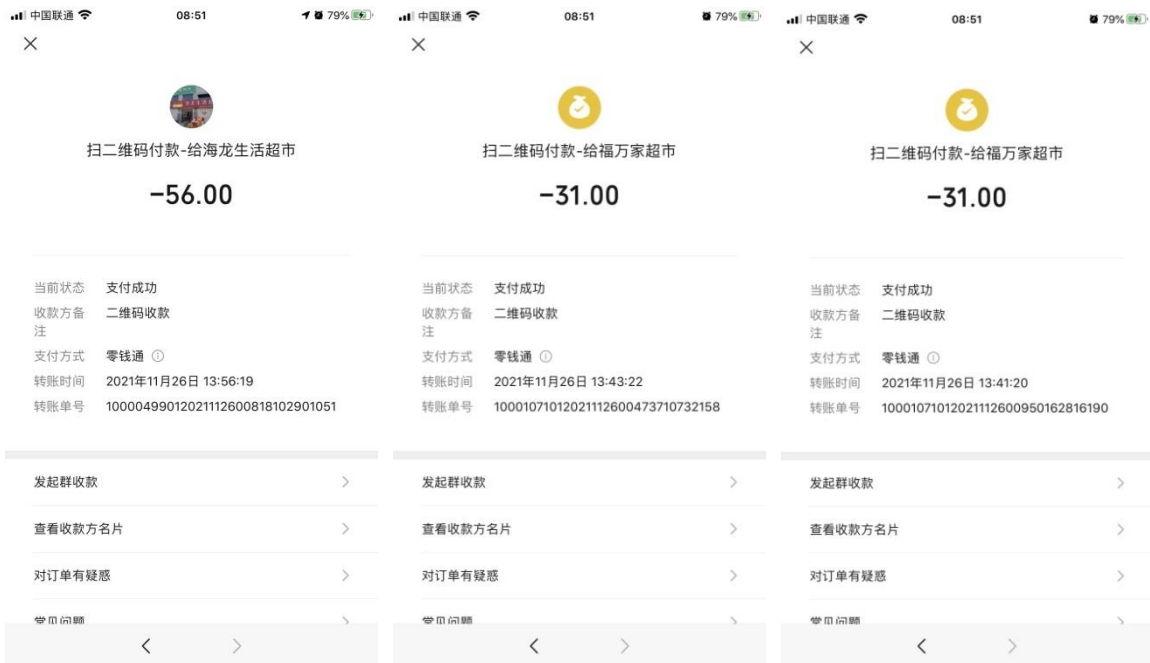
中国联通 08:51 79%

×

扫二维码付款-给海龙生活超市

−56.00

当前状态 支付成功
收款方备注 二维码收款
支付方式 零钱通
转账时间 2021年11月26日 13:56:19
转账单号 100004990120211126008181029010 51

发起群收款 >
查看收款方名片 >
对订单有疑惑 >
常见问题 >

< >

中国联通 08:51 79%

×

扫二维码付款-给福万家超市

−31.00

当前状态 支付成功
收款方备注 二维码收款
支付方式 零钱通
转账时间 2021年11月26日 13:43:22
转账单号 10001071012021112600473710732158

发起群收款 >
查看收款方名片 >
对订单有疑惑 >
常见问题 >

< >

中国联通 08:51 79%

×

扫二维码付款-给福万家超市

−31.00

当前状态 支付成功
收款方备注 二维码收款
支付方式 零钱通
转账时间 2021年11月26日 13:41:20
转账单号 10001071012021112600950162816190

发起群收款 >
查看收款方名片 >
对订单有疑惑 >
常见问题 >

< >